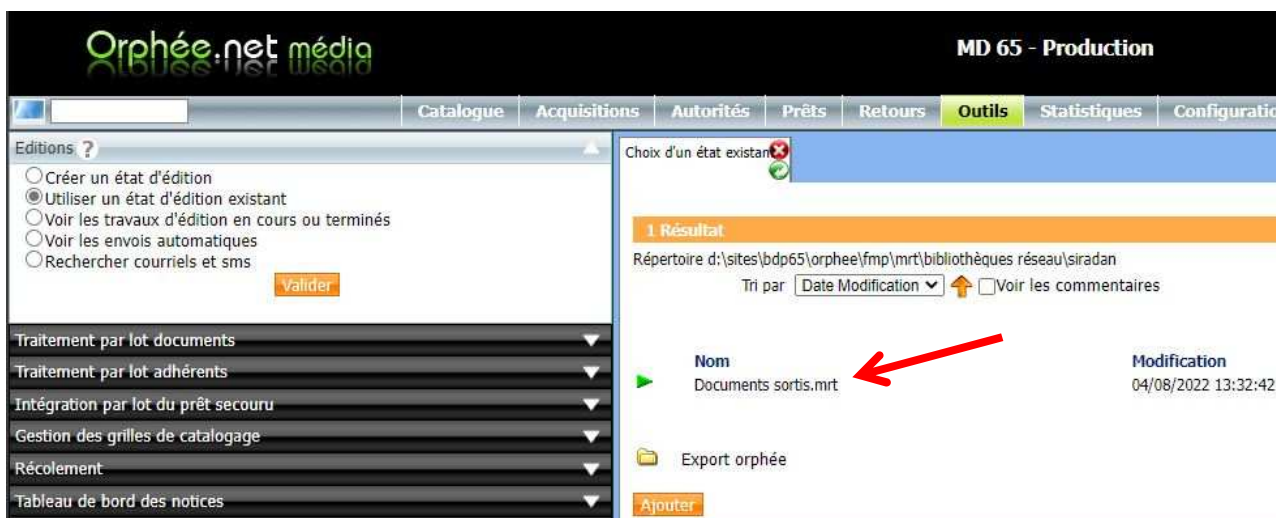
Orphée.net média

MD 65 - Production

Catalogue | Acquisitions | Autorités | Prêts | Retours | Outils | Statistiques | Configuratio

Editions ?

○Créer un état d'édition
◉Utiliser un état d'édition existant
○Voir les travaux d'édition en cours ou terminés
○Voir les envois automatiques
○Rechercher courriels et sms

Valider

Traitement par lot documents
Traitement par lot adhérents
Intégration par lot du prêt secouru
Gestion des grilles de catalogage
Récolement
Tableau de bord des notices

Choix d'un état existan

1 Résultat

Répertoire d:\sites\bdp65\orphee\fmp\mrt\bibliothèques réseau\siradan

Tri par Date Modification ☐Voir les commentaires

| Nom | Modification |
|---|---|
| Documents sortis.mrt | 04/08/2022 13:32:42 |

Export orphée

Ajouter